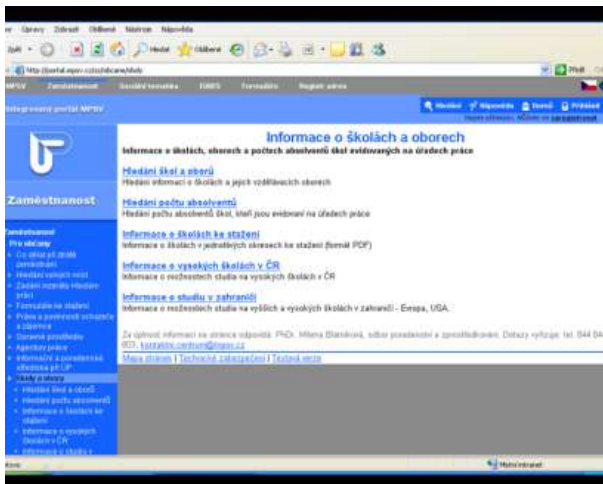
Úpravy Zobrazit Oblíbené Nástroje Nápověda

Zpět · Hledat Oblíbené

http://portal.mpsv.cz/sz/obcane/skoly

MPSV Zaměstnanost Sociální tematika EURES Formuláře Regiony adresy

Integrovaný portál MPSV

Hledat Nápověda Domů Přihlásit

Zaměstnanost

Zaměstnanost
Pro občany
Co dělat při ztrátě zaměstnání
Hledání volných míst
Zadání inzerátu Hledám práci
Formuláře ke stažení
Práva a povinnosti uchazeče o zaměstnání
Ostatní informace
Agentury práce
Informační a poradenská střediska při ÚP
Školy a obory
Hledání škol a oborů
Hledání počtu absolventů
Informace o školách ke stažení
Informace o vysokých školách v ČR
Informace o studiu v zahraničí

Informace o školách a oborech

Informace o školách, oborech a počtech absolventů škol evidovaných na úřadech práce

Hledání škol a oborů
Hledání informací o školách a jejich vzdělávacích oborech

Hledání počtu absolventů
Hledání počtu absolventů škol, kteří jsou evidováni na úřadech práce

Informace o školách ke stažení
Informace o školách v jednotlivých okresech ke stažení (formát PDF)

Informace o vysokých školách v ČR
Informace o možnostech studia na vysokých školách v ČR

Informace o studiu v zahraničí
Informace o možnostech studia na vyšších a vysokých školách v zahraničí - Evropa, USA.

Za úplnost informací na stránce odpovídá: PhDr. Milena Blatníková, odbor poradenství a zprostředkování. Dotazy vyřizuje: tel. 844 844 803, kontaktni.centrum@mpsv.cz

Mapa stránek | Technické zabezpečení | Textová verze

Hotovo

Místní intranet